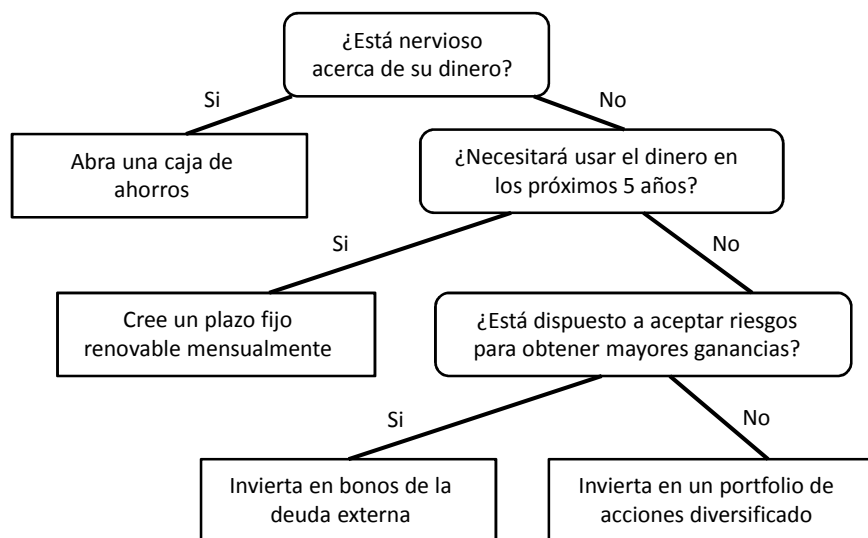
¿Está nervioso acerca de su dinero?

Si

No

Abra una caja de ahorros

¿Necesitará usar el dinero en los próximos 5 años?

Si

No

Cree un plazo fijo renovable mensualmente

¿Está dispuesto a aceptar riesgos para obtener mayores ganancias?

Si

No

Invierta en bonos de la deuda externa

Invierta en un portfolio de acciones diversificado